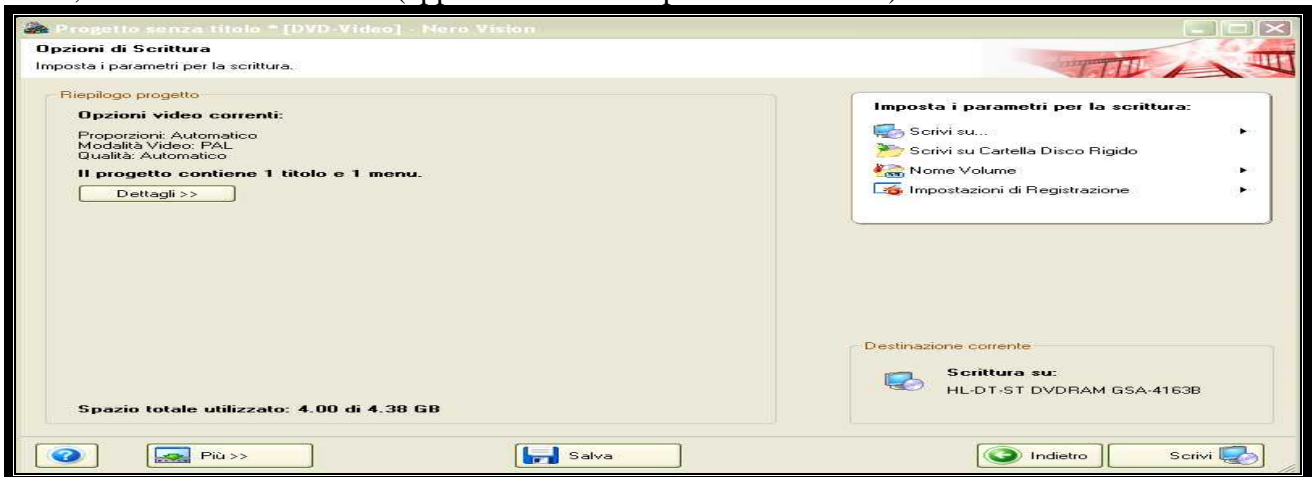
Progetto senza titolo * [DVD-Video] - Nero Vision

Opzioni di Scrittura
Imposta i parametri per la scrittura.

Riepilogo progetto

Opzioni video correnti:

Proporzioni: Automatico
Modalità Video: PAL
Qualità: Automatico

Il progetto contiene 1 titolo e 1 menu.

Dettagli >>

Spazio totale utilizzato: 4.00 di 4.38 GB

Imposta i parametri per la scrittura:

Scrivi su...
Scrivi su Cartella Disco Rigido
Nome Volume
Impostazioni di Registrazione

Destinazione corrente

Scrittura su:
HL-DT-ST DVDRAM GSA-4163B

Più >>
Salva
Indietro
Scrivi